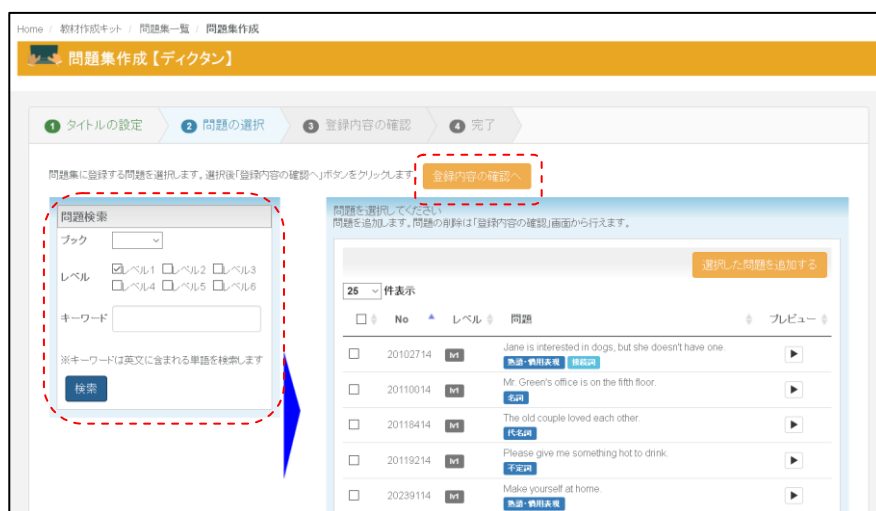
Home / 教材作成キット / 問題集一覧 / 問題集作成

問題集作成【ディクタン】

1 タイトルの設定 2 問題の選択 3 登録内容の確認 4 完了

問題集に登録する問題を選択します。選択後「登録内容の確認へ」ボタンをクリックします。 登録内容の確認へ

問題検索

ブック

レベル ☑レベル1 □レベル2 □レベル3 □レベル4 □レベル5 □レベル6

キーワード

※キーワードは英文に含まれる単語を検索します

検索

問題を選択してください
問題を追加します。問題の削除は「登録内容の確認」画面から行えます。

選択した問題を追加する

25 件表示

| □ | No | レベル | 問題 | プレビュー |
|---|---|---|---|---|
| □ | 20102714 | lv1 | Jane is interested in dogs, but she doesn't have one. 熟語・慣用表現 接続詞 | ▶ |
| □ | 20110014 | lv1 | Mr. Green's office is on the fifth floor. 名詞 | ▶ |
| □ | 20118414 | lv1 | The old couple loved each other. 代名詞 | ▶ |
| □ | 20119214 | lv1 | Please give me something hot to drink. 不定詞 | ▶ |
| □ | 20239114 | lv1 | Make yourself at home. 熟語・慣用表現 | ▶ |